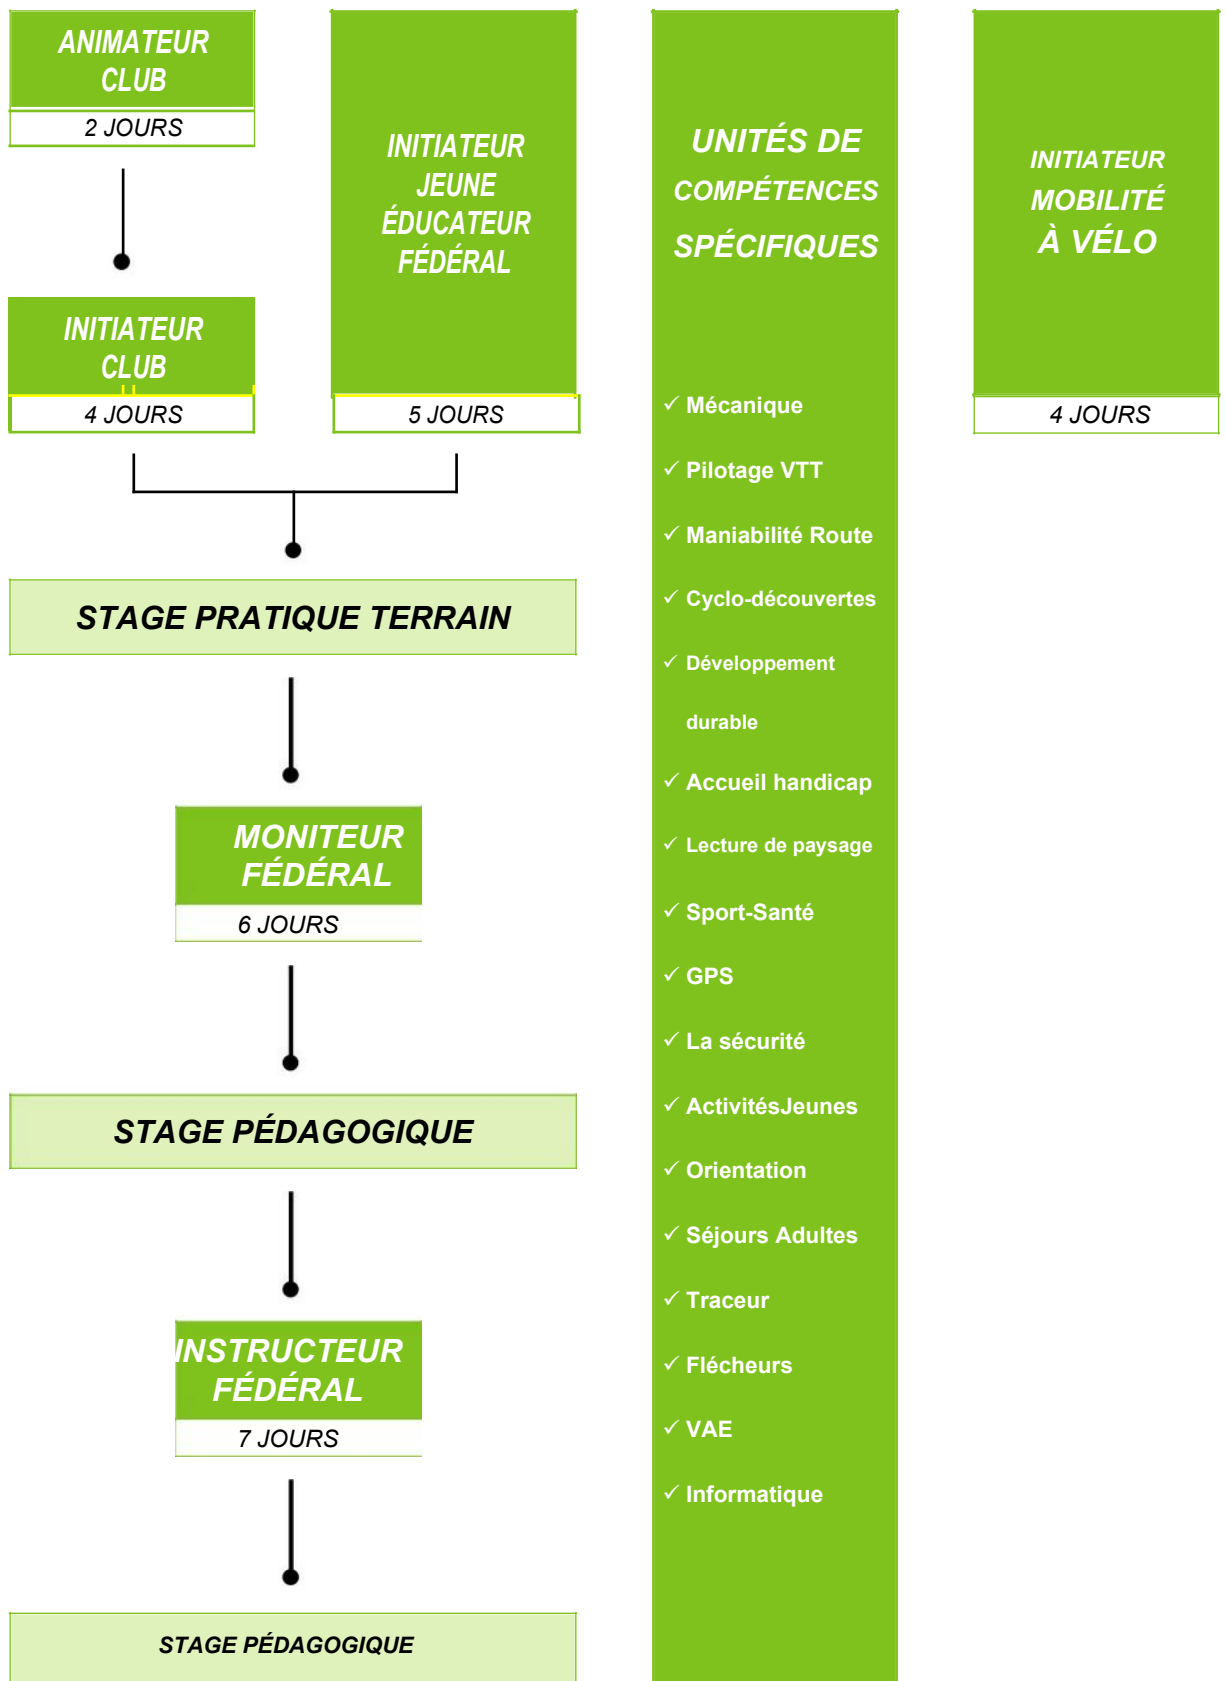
ANIMATEUR CLUB
2 JOURS

INITIATEUR CLUB
4 JOURS

INITIATEUR JEUNE ÉDUCATEUR FÉDÉRAL
5 JOURS

STAGE PRATIQUE TERRAIN

MONITEUR FÉDÉRAL
6 JOURS

STAGE PÉDAGOGIQUE

INSTRUCTEUR FÉDÉRAL
7 JOURS

STAGE PÉDAGOGIQUE

UNITÉS DE COMPÉTENCES SPÉCIFIQUES

✓ Mécanique
✓ Pilotage VTT
✓ Maniabilité Route
✓ Cyclo-découvertes
✓ Développement durable
✓ Accueil handicap
✓ Lecture de paysage
✓ Sport-Santé
✓ GPS
✓ La sécurité
✓ ActivitésJeunes
✓ Orientation
✓ Séjours Adultes
✓ Traceur
✓ Flécheurs
✓ VAE
✓ Informatique

INITIATEUR MOBILITÉ À VÉLO
4 JOURS